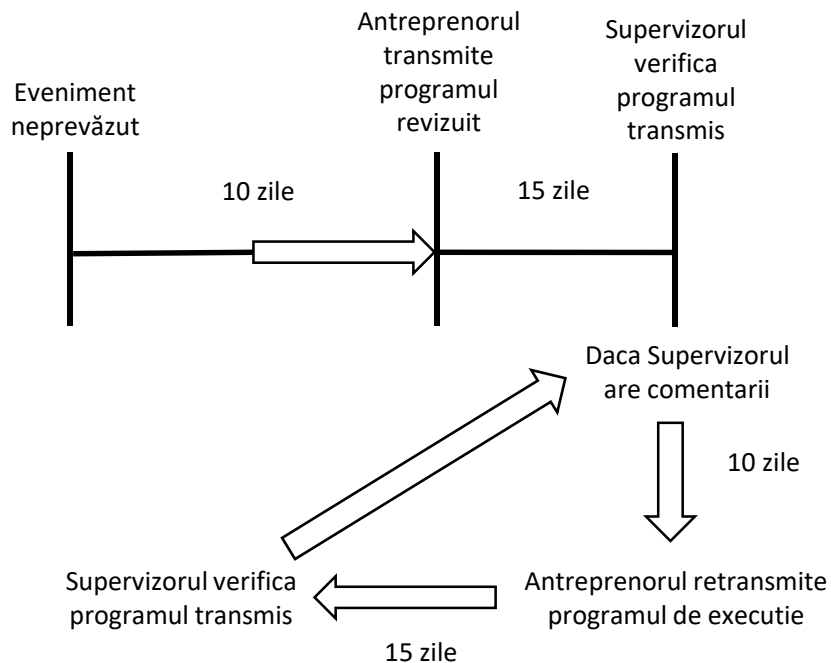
Eveniment neprevăzut

Antreprenorul transmite programul revizuit

Supervizorul verifica programul transmis

10 zile

15 zile

Daca Supervizorul are comentarii

10 zile

Antreprenorul retransmite programul de executie

15 zile

Supervizorul verifica programul transmis